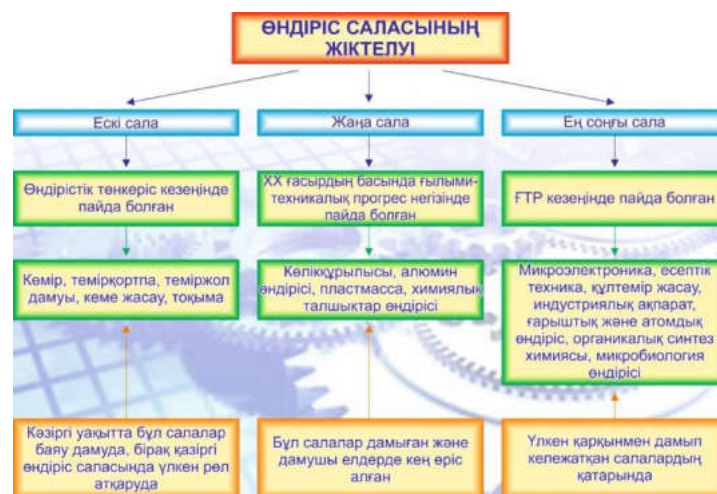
ӨНДІРІС САЛАСЫНЫҢ ЖІКТЕЛУІ

Ескі сала

Жаңа сала

Ең соңғы сала

Өндірістік төңкеріс кезеңінде пайда болған

XX ғасырдың басында ғылыми-техникалық прогрес негізінде пайда болған

ҒТР кезеңінде пайда болған

Көмір, темірқортпа, теміржол дамуы, кеме жасау, тоқыма

Көлікқұрылысы, алюмин өндірісі, пластмасса, химиялық талшықтар өндірісі

Микроэлектроника, есептік техника, құлтемір жасау, индустриялық ақпарат, ғарыштық және атомдық өндіріс, органикалық синтез химиясы, микробиология өндірісі

Қазіргі уақытта бұл салалар баяу дамуда, бірақ қазіргі өндіріс саласында үлкен рөл атқаруда

Бұл салалар дамыған және дамушы елдерде кең өріс алған

Үлкен қарқынмен дамып кележатқан салалардың қатарында